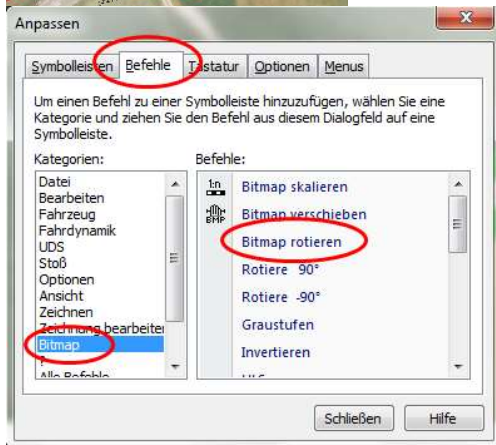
Anpassen

Symbolleisten | Befehle | Tastatur | Optionen | Menus

Um einen Befehl zu einer Symbolleiste hinzuzufügen, wählen Sie eine Kategorie und ziehen Sie den Befehl aus diesem Dialogfeld auf eine Symbolleiste.

Kategorien:
Datei
Bearbeiten
Fahrzeug
Fahrdynamik
UDS
Stoß
Optionen
Ansicht
Zeichnen
Zeichnung bearbeiten
Bitmap
?
Alle Befehle

Befehle:
Bitmap skalieren
Bitmap verschieben
Bitmap rotieren
Rotiere 90°
Rotiere -90°
Graustufen
Invertieren
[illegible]

Schließen | Hilfe